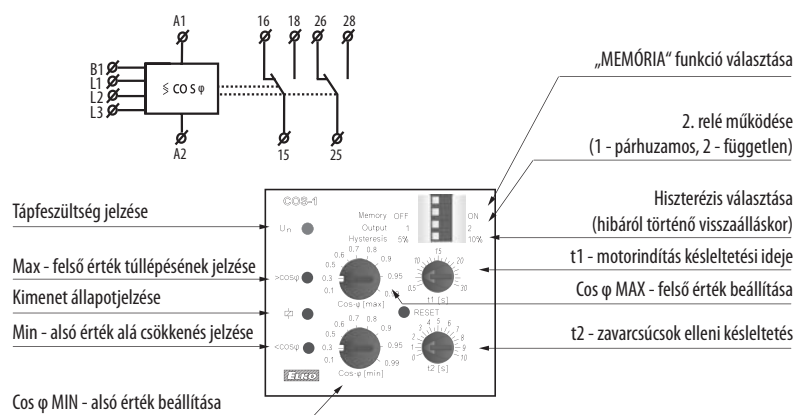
A1
16 18 26 28
B1
L1
L2
L3
≶ cos φ
A2
15 25

„MEMÓRIA" funkció választása

2. relé működése
(1 - párhuzamos, 2 - független)

Hiszterézis választása
(hibából történő visszaálláskor)

t1 - motorindítás késleltetési ideje

Cos φ MAX - felső érték beállítása

t2 - zavarcsúcsok elleni késleltetés

Tápfeszültség jelzése

Max - felső érték túllépésének jelzése

Kimenet állapotjelzése

Min - alsó érték alá csökkenés jelzése

Cos φ MIN - alsó érték beállítása

COS-1
Un
Memory OFF ON
Output 1 2
Hysteresis 5% 10%
>cosφ
0.6 0.7 0.8
0.5 0.9
0.3 0.95
0.1 0.99
Cos-φ [max]
t1
10 15 20
5 30
0.5 50
t1 [s]
RESET
<cosφ
0.6 0.7 0.8
0.5 0.9
0.3 0.95
0.1 0.99
Cos-φ [min]
ELKO
4 5 6 7
3 8
2 9
1 10
0
t2 [s]